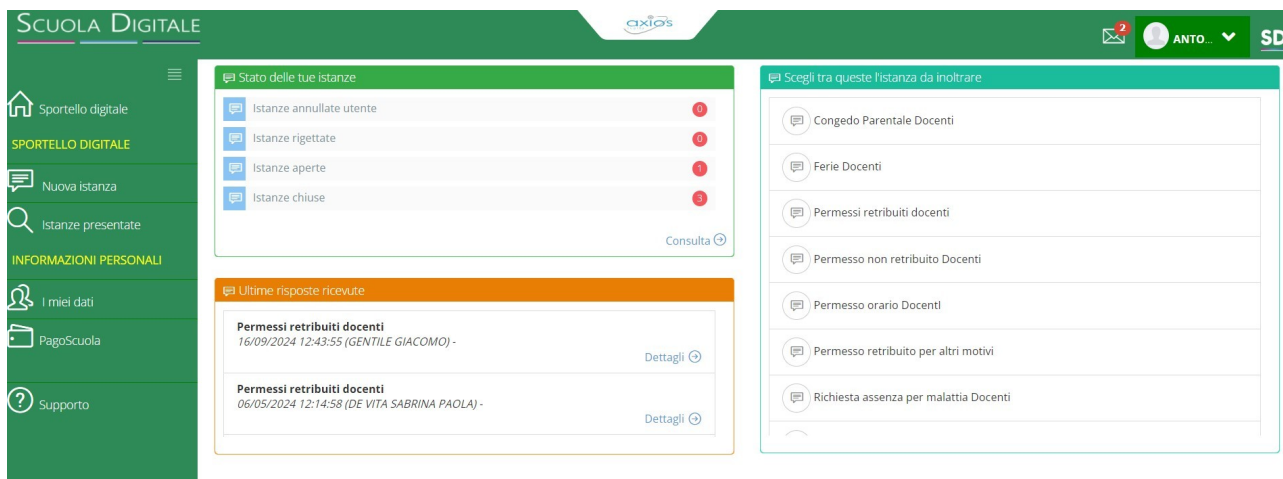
SCUOLA DIGITALE

axios

2 ANTO... SD

Sportello digitale
SPORTELLO DIGITALE
Nuova istanza
Istanze presentate
INFORMAZIONI PERSONALI
I miei dati
PagoScuola
Supporto

Stato delle tue istanze

| | |
|---|---|
| Istanze annullate utente | 0 |
| Istanze rigettate | 0 |
| Istanze aperte | 1 |
| Istanze chiuse | 3 |

Consulta

Ultime risposte ricevute

Permessi retribuiti docenti
16/09/2024 12:43:55 (GENTILE GIACOMO) -
Dettagli

Permessi retribuiti docenti
06/05/2024 12:14:58 (DE VITA SABRINA PAOLA) -
Dettagli

Scegli tra queste l'istanza da inoltrare

Congedo Parentale Docenti
Ferie Docenti
Permessi retribuiti docenti
Permesso non retribuito Docenti
Permesso orario DocentI
Permesso retribuito per altri motivi
Richiesta assenza per malattia Docenti